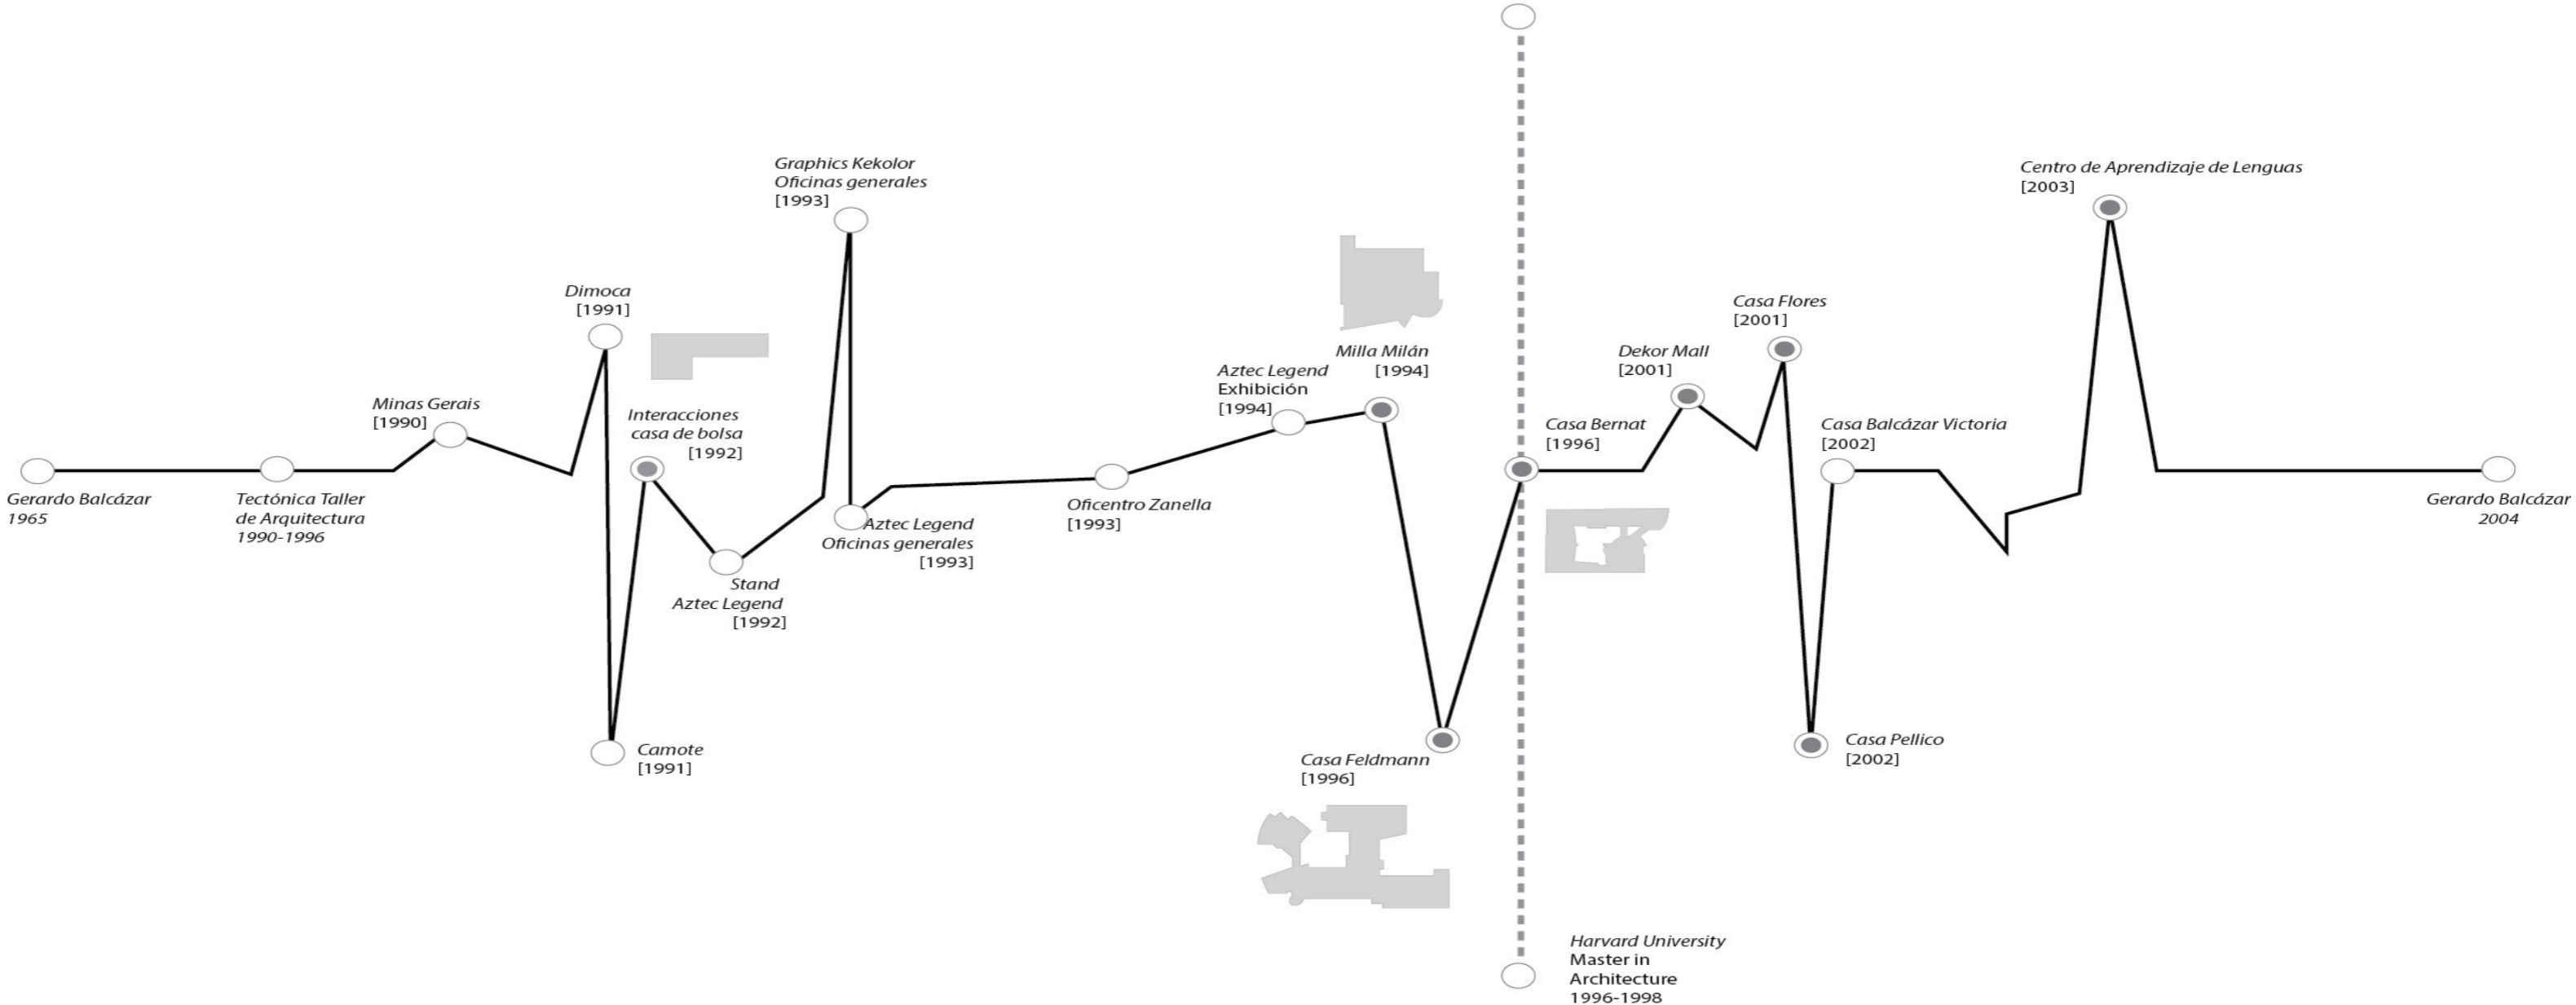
Graphics Kekolor
Oficinas generales
[1993]

Centro de Aprendizaje de Lenguas
[2003]

Dimoca
[1991]

Casa Flores
[2001]

Milla Milán
[1994]

Dekor Mall
[2001]

Aztec Legend
Exhibición
[1994]

Minas Gerais
[1990]

Interacciones
casa de bolsa
[1992]

Casa Bernat
[1996]

Casa Balcázar Victoria
[2002]

Gerardo Balcázar
1965

Tectónica Taller
de Arquitectura
1990-1996

Aztec Legend
Oficinas generales
[1993]

Oficentro Zanella
[1993]

Gerardo Balcázar
2004

Stand
Aztec Legend
[1992]

Camote
[1991]

Casa Feldmann
[1996]

Casa Pellico
[2002]

Harvard University
Master in
Architecture
1996-1998